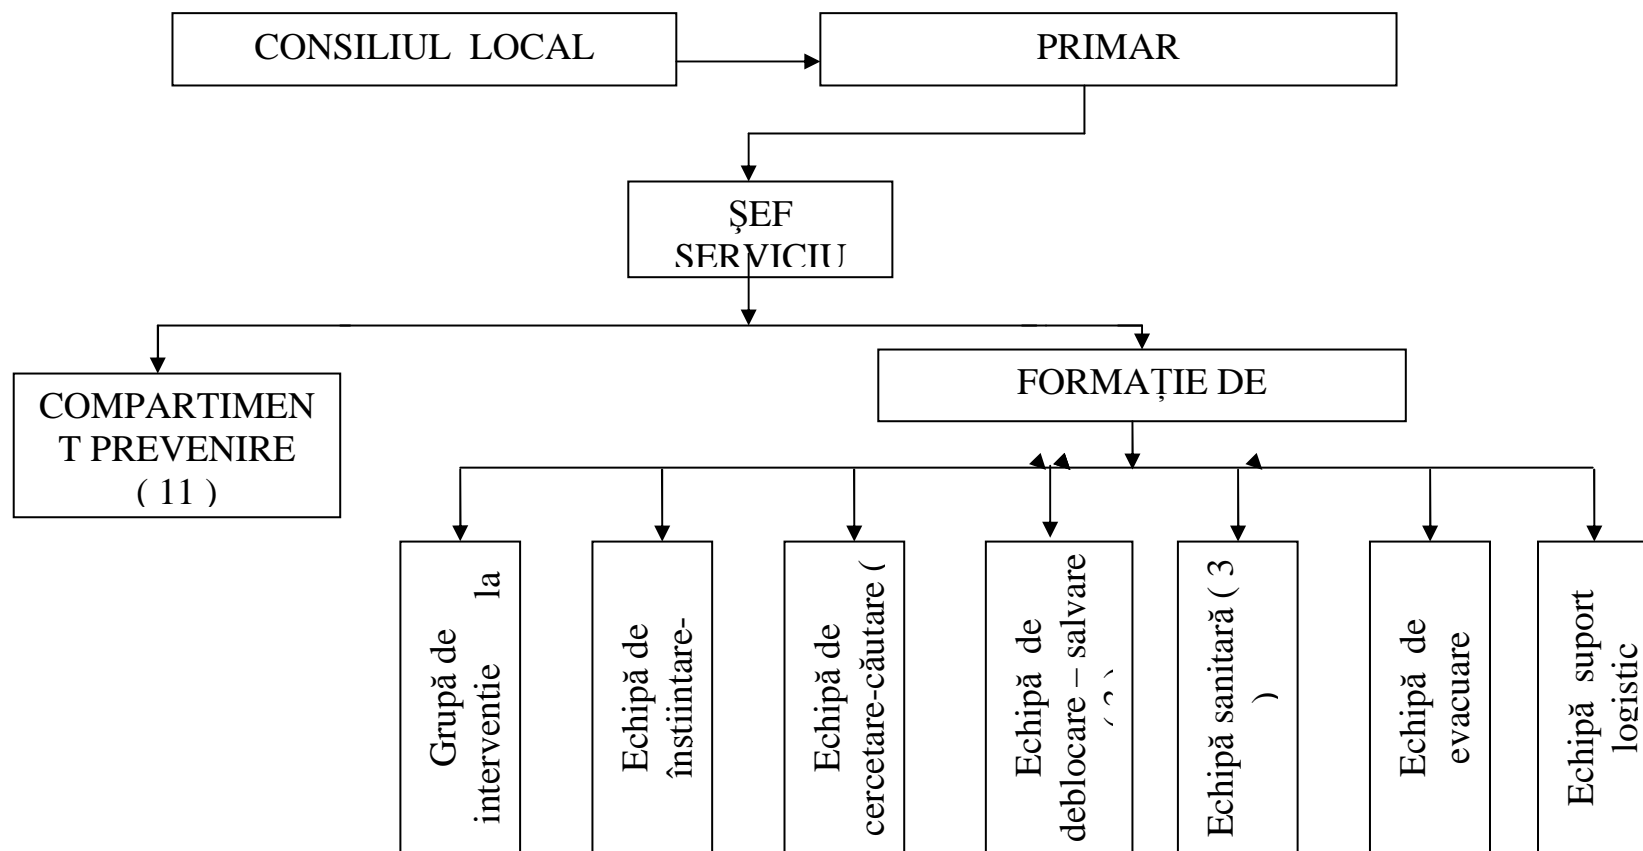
CONSILIUL LOCAL

PRIMAR

ȘEF SERVICIU

COMPARTIMENT PREVENIRE ( 11 )

FORMAȚIE DE

Grupă de intervenție la

Echipă de înștiințare-

Echipă de cercetare-căutare (

Echipă de deblocare – salvare ( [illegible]

Echipă sanitară ( 3 )

Echipă de evacuare

Echipă suport logistic